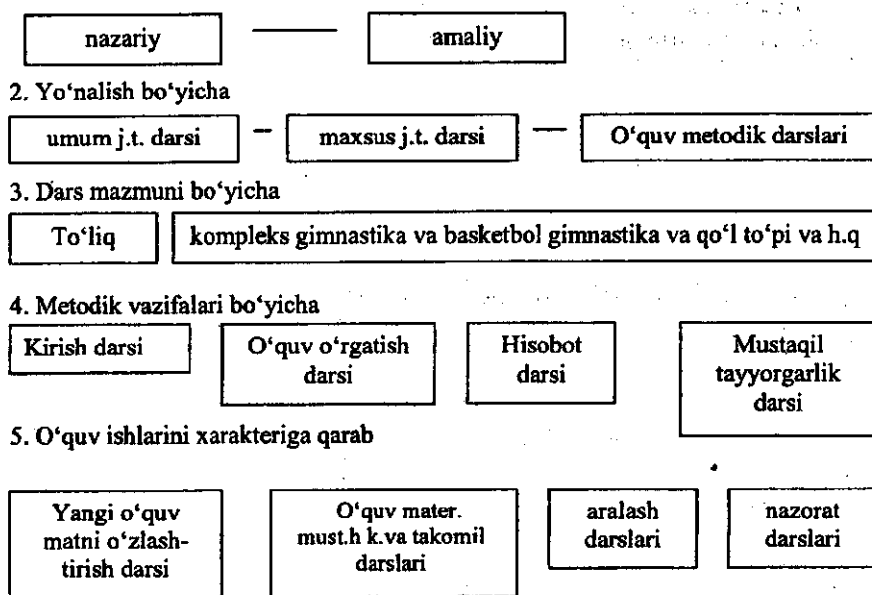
nazariy — amaliy

2. Yo‘nalish bo‘yicha

umum j.t. darsi — maxsus j.t. darsi — O‘quv metodik darslari

3. Dars mazmuni bo‘yicha

To‘liq

kompleks gimnastika va basketbol gimnastika va qo‘l to‘pi va h.q

4. Metodik vazifalari bo‘yicha

Kirish darsi

O‘quv o‘rgatish darsi

Hisobot darsi

Mustaqil tayyorgarlik darsi

5. O‘quv ishlarini xarakteriga qarab

Yangi o‘quv matni o‘zlashtirish darsi

O‘quv mater. must.h k.va takomil darslari

aralash darslari

nazorat darslari